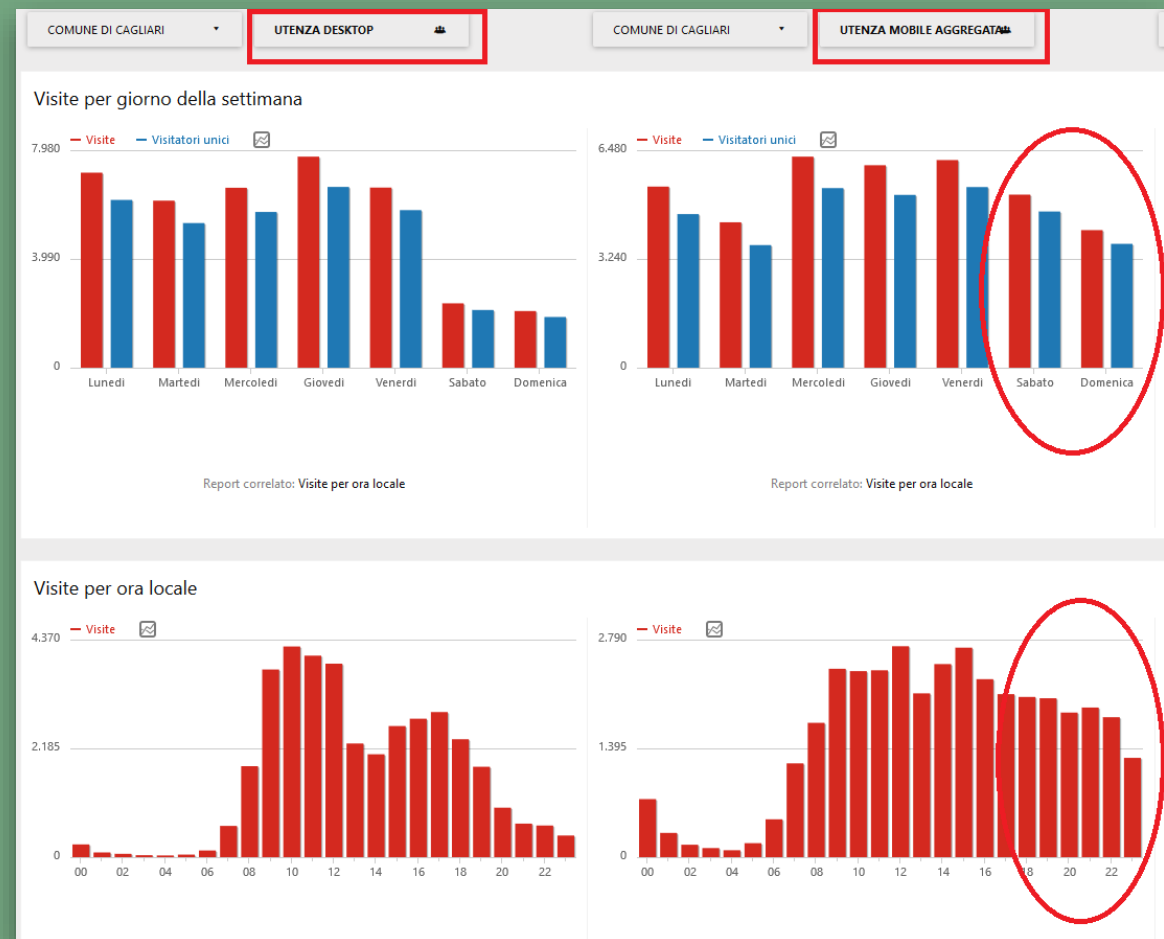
COMUNE DI CAGLIARI

UTENZA DESKTOP

COMUNE DI CAGLIARI

UTENZA MOBILE AGGREGATA

Visite per giorno della settimana

Visite  Visitatori unici

7.980

3.990

0

Lunedi  Martedi  Mercoledi  Giovedi  Venerdi  Sabato  Domenica

Report correlato: Visite per ora locale

Visite  Visitatori unici

6.480

3.240

0

Lunedi  Martedi  Mercoledi  Giovedi  Venerdi  Sabato  Domenica

Report correlato: Visite per ora locale

Visite per ora locale

Visite

4.370

2.185

0

00  02  04  06  08  10  12  14  16  18  20  22

Visite

2.790

1.395

0

00  02  04  06  08  10  12  14  16  18  20  22